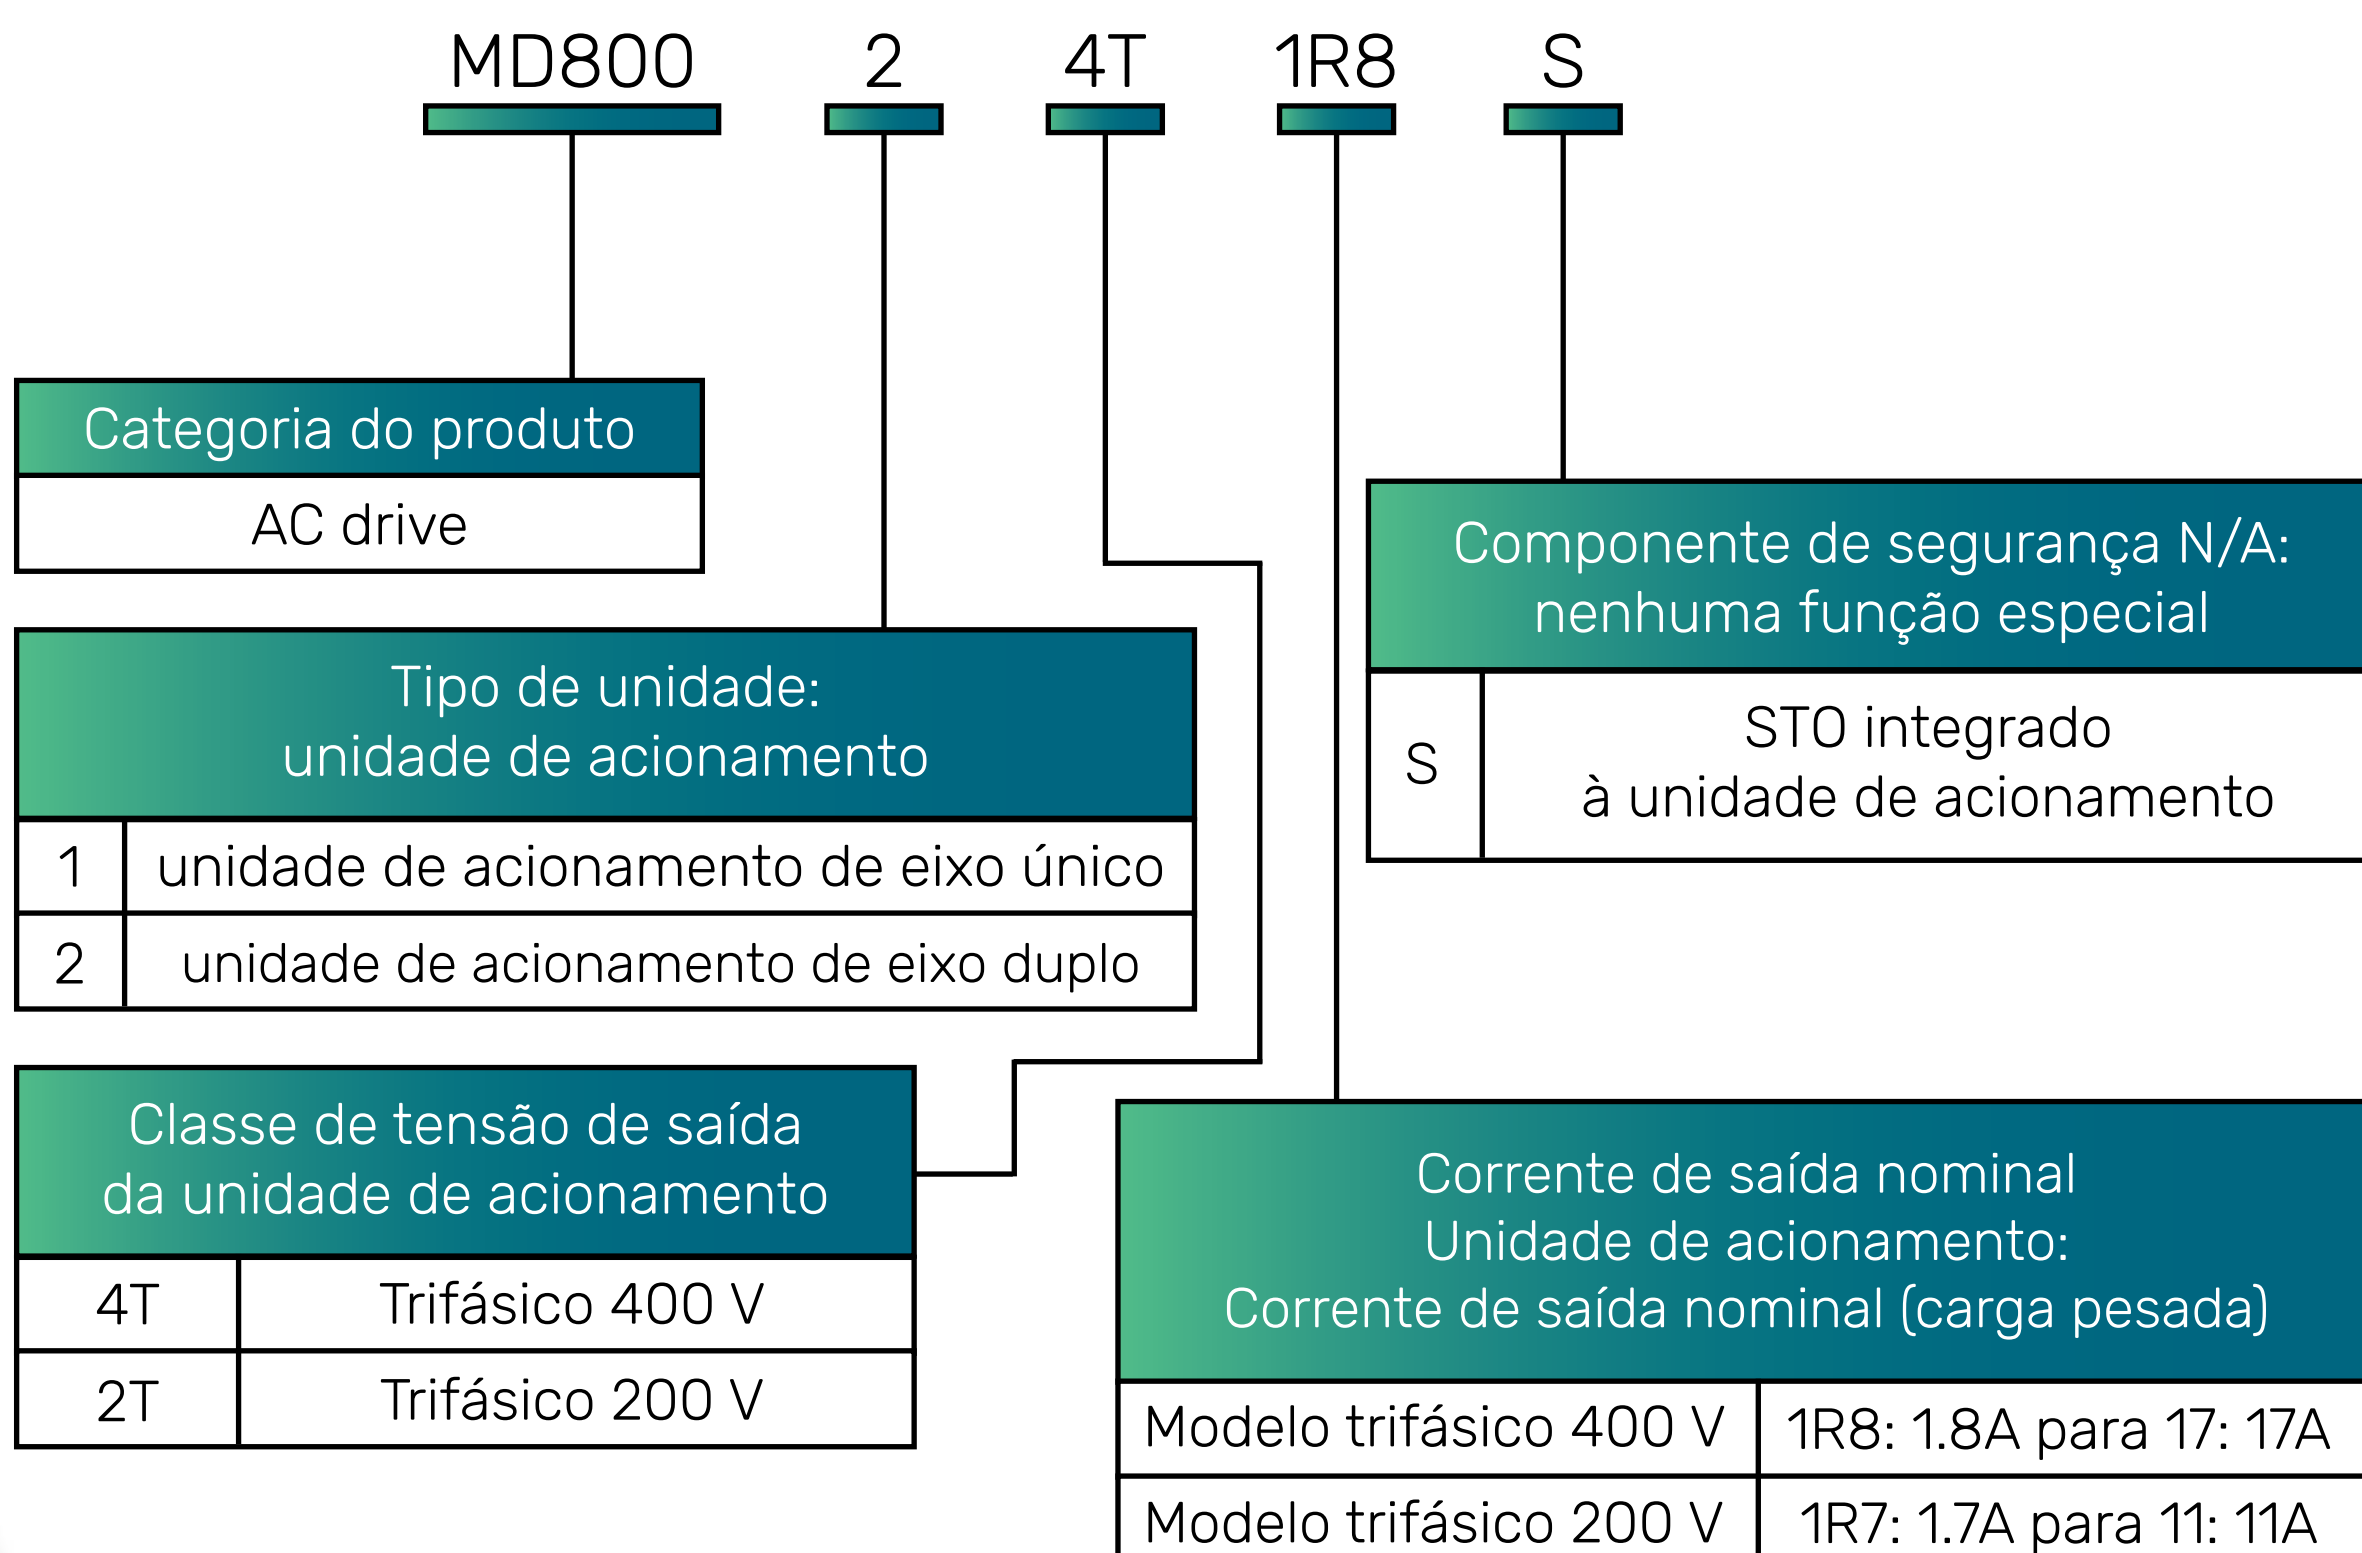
MD800 2 4T 1R8 S

| Categoria do produto |
|---|
| AC drive |

| Tipo de unidade: unidade de acionamento | |
|---|---|
| 1 | unidade de acionamento de eixo único |
| 2 | unidade de acionamento de eixo duplo |

| Classe de tensão de saída da unidade de acionamento | |
|---|---|
| 4T | Trifásico 400 V |
| 2T | Trifásico 200 V |

| Componente de segurança N/A: nenhuma função especial | |
|---|---|
| S | STO integrado à unidade de acionamento |

| Corrente de saída nominal Unidade de acionamento: Corrente de saída nominal (carga pesada) | |
|---|---|
| Modelo trifásico 400 V | 1R8: 1.8A para 17: 17A |
| Modelo trifásico 200 V | 1R7: 1.7A para 11: 11A |